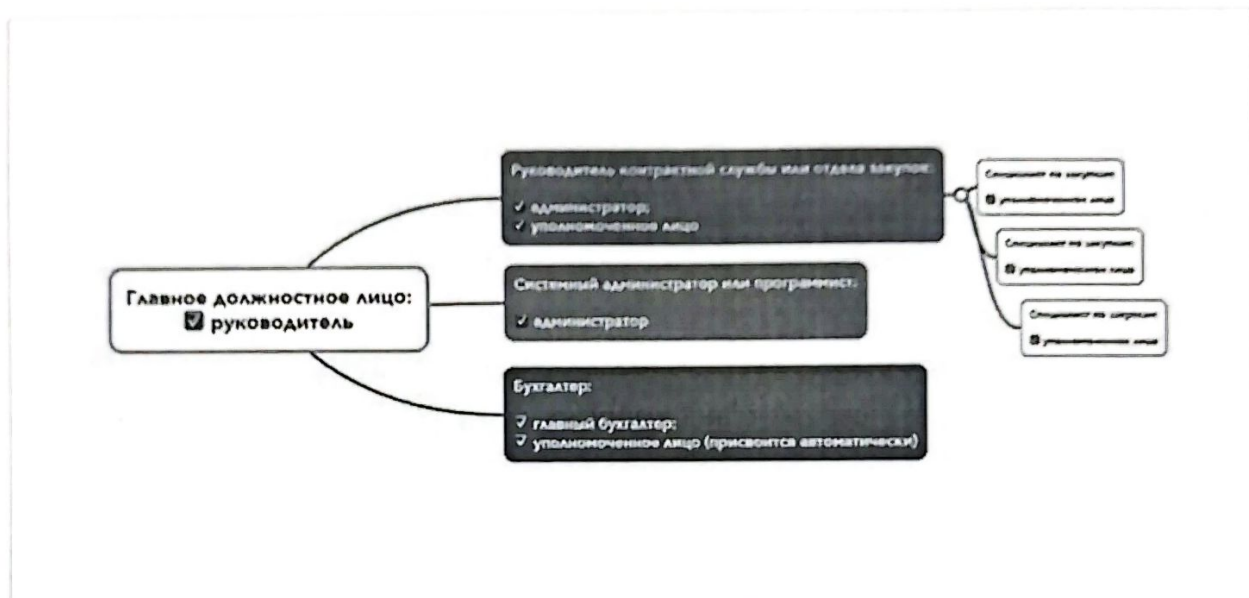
Главное должностное лицо:
☑ руководитель

Руководитель контрактной службы или отдела закупок:

✓ администратор;
✓ уполномоченное лицо

Специалист по закупкам:

☑ уполномоченное лицо

Специалист по закупкам:

☑ уполномоченное лицо

Специалист по закупкам:

☑ уполномоченное лицо

Системный администратор или программист:

✓ администратор

Бухгалтер:

✓ главный бухгалтер;
✓ уполномоченное лицо (присвоится автоматически)